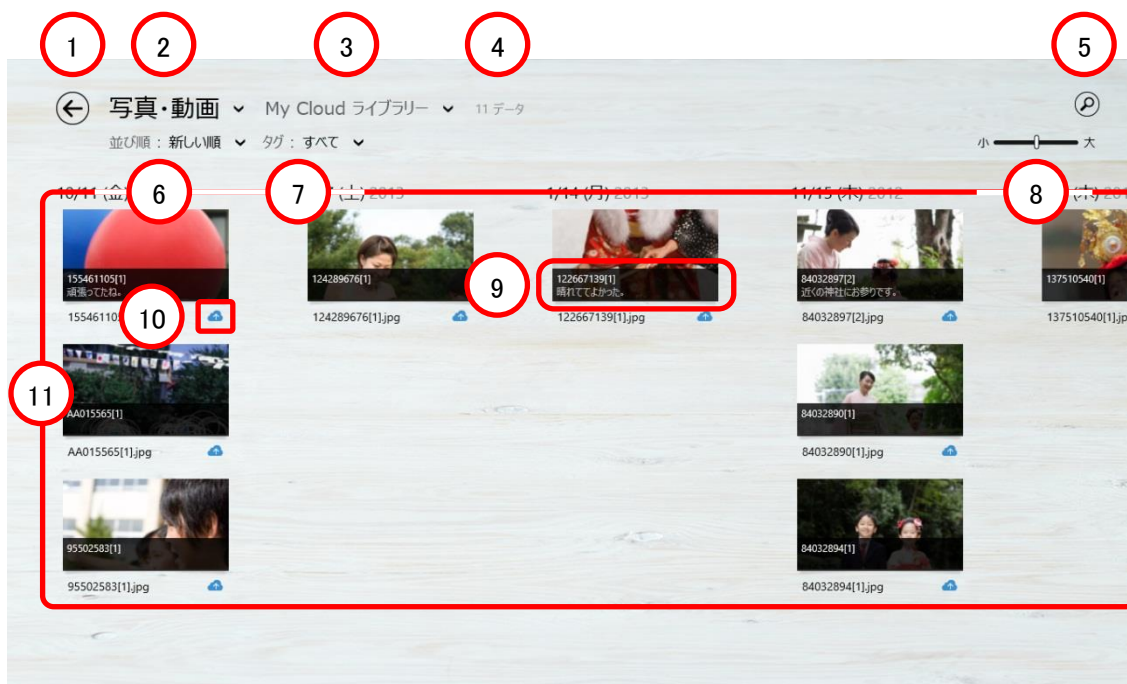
1 2 3 4 5

写真・動画 My Cloud ライブラリー 11 データ

並び順：新しい順 タグ：すべて

小 大

10/11 (金) 6 7 (土) 2013 1/14 (月) 2013 11/15 (木) 2012 8 (木)

155461105[1]
頑張ってたね。
155461105 10

124289676[1]
124289676[1].jpg

9 122667139[1]
晴れててよかった。
122667139[1].jpg

84032897[2]
近くの神社にお参りです。
84032897[2].jpg

137510540[1]
137510540[1].jpg

11

AA015565[1]
AA015565[1].jpg

84032890[1]
84032890[1].jpg

95502583[1]
95502583[1].jpg

84032894[1]
84032894[1].jpg